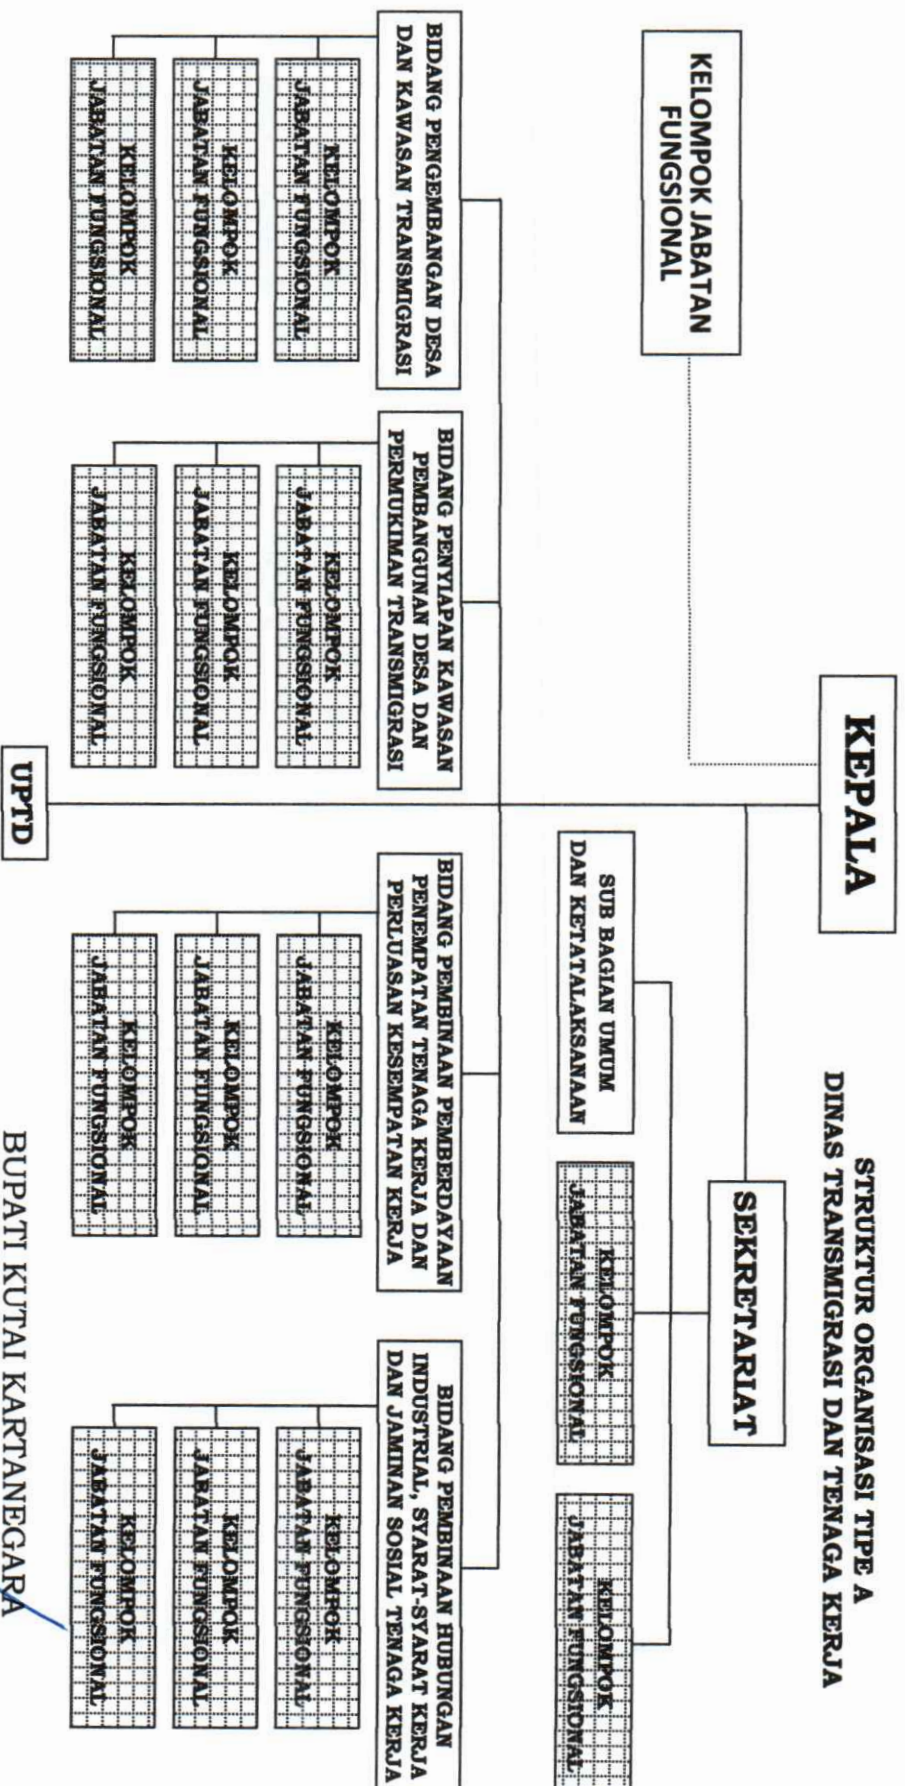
STRUKTUR ORGANISASI TIPE A
DINAS TRANSMIGRASI DAN TENAGA KERJA

KEPALA

KELOMPOK JABATAN FUNGSIONAL

SEKRETARIAT

SUB BAGIAN UMUM DAN KETATALAKSANAAN

KELOMPOK JABATAN FUNGSIONAL

KELOMPOK JABATAN FUNGSIONAL

BIDANG PENGEMBANGAN DESA DAN KAWASAN TRANSMIGRASI

KELOMPOK JABATAN FUNGSIONAL

KELOMPOK JABATAN FUNGSIONAL

KELOMPOK JABATAN FUNGSIONAL

BIDANG PENYIAPAN KAWASAN PEMBANGUNAN DESA DAN PERMUKIMAN TRANSMIGRASI

KELOMPOK JABATAN FUNGSIONAL

KELOMPOK JABATAN FUNGSIONAL

KELOMPOK JABATAN FUNGSIONAL

BIDANG PEMBINAAN PEMBERDAYAAN PENEMPATAN TENAGA KERJA DAN PERLUASAN KESEMPATAN KERJA

KELOMPOK JABATAN FUNGSIONAL

KELOMPOK JABATAN FUNGSIONAL

KELOMPOK JABATAN FUNGSIONAL

BIDANG PEMBINAAN HUBUNGAN INDUSTRIAL, SYARAT-SYARAT KERJA DAN JAMINAN SOSIAL TENAGA KERJA

KELOMPOK JABATAN FUNGSIONAL

KELOMPOK JABATAN FUNGSIONAL

KELOMPOK JABATAN FUNGSIONAL

UPTD

BUPATI KUTAI KARTANEGARA